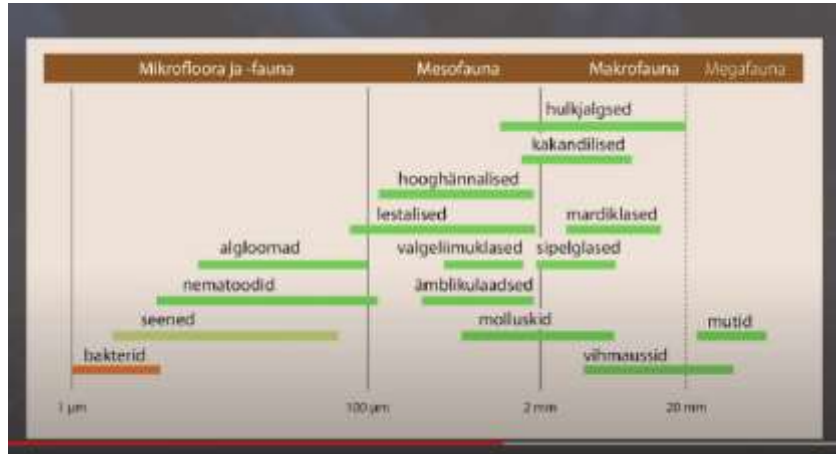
Mikrofloora ja -fauna | Mesofauna | Makrofauna | Megafauna

hulkjalgsed
kakandilised
hooghännalised
lestalised
mardiklased
algloomad
valgeliimuklased
sipelglased
nematoodid
ämblikulaadsed
seened
molluskid
mutid
bakterid
vihmaussid

1 µm
100 µm
2 mm
20 mm